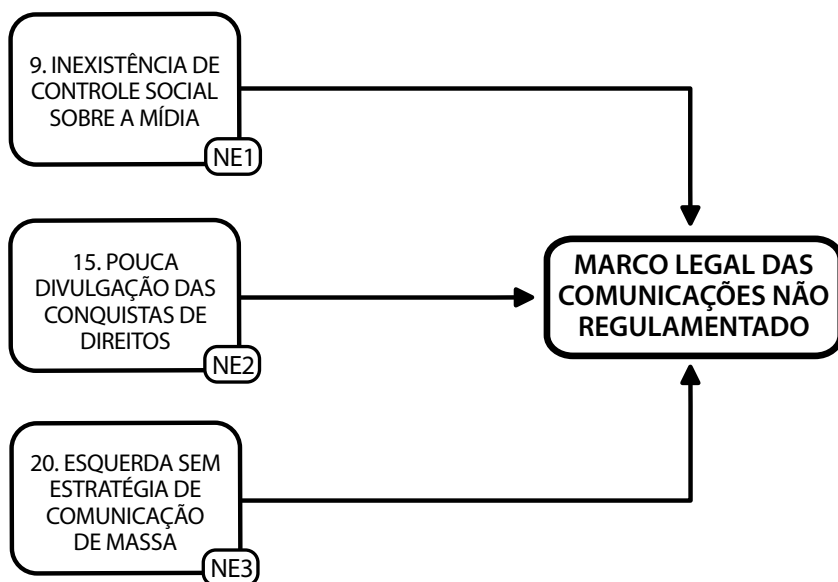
9. INEXISTÊNCIA DE CONTROLE SOCIAL SOBRE A MÍDIA

NE1

15. POUCA DIVULGAÇÃO DAS CONQUISTAS DE DIREITOS

NE2

20. ESQUERDA SEM ESTRATÉGIA DE COMUNICAÇÃO DE MASSA

NE3

MARCO LEGAL DAS COMUNICAÇÕES NÃO REGULAMENTADO